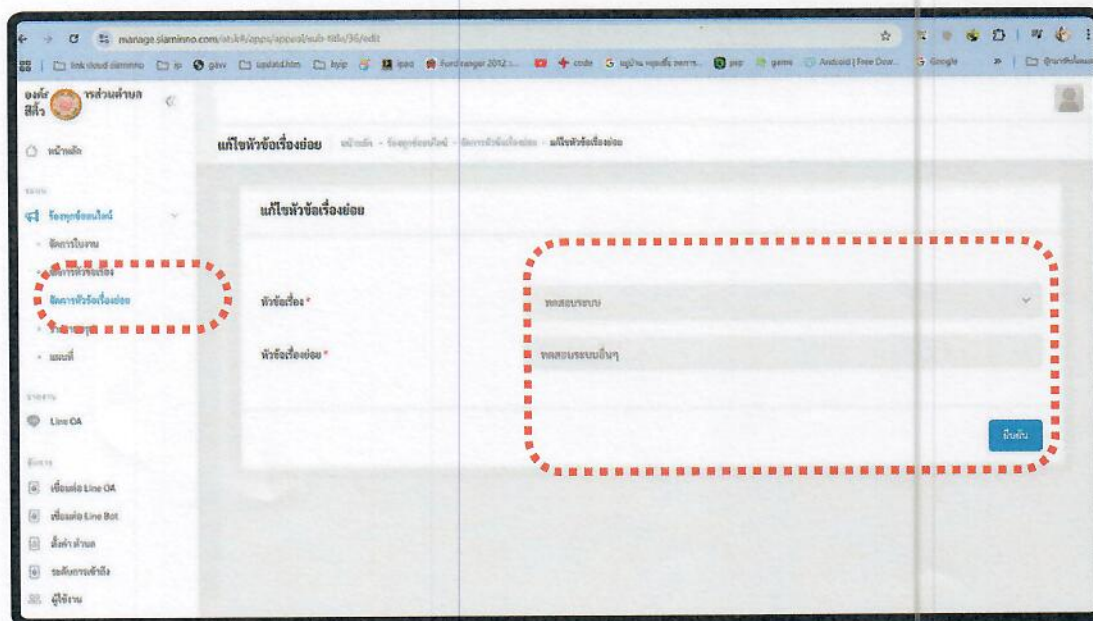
manage.siaminno.com/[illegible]/apps/appeal/sub-title/36/edit

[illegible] | link cloud siaminno | ip | gov | update.htm | byip | ipad | Fordranger 2012 | code | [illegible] | pop | game | Android | Free Dow... | Google | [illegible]

องค์การบริหารส่วนตำบล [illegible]

หน้าหลัก

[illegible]

ร้องทุกข์ออนไลน์

จัดการใบงาน

จัดการหัวข้อเรื่อง

จัดการหัวข้อเรื่องย่อย

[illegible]

แผนที่

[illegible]

Line OA

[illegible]

เชื่อมต่อ Line OA

เชื่อมต่อ Line Bot

ตั้งค่าส่วนตัว

ระดับการเข้าถึง

ผู้ใช้งาน

แก้ไขหัวข้อเรื่องย่อย หน้าหลัก - ร้องทุกข์ออนไลน์ - จัดการหัวข้อเรื่องย่อย - แก้ไขหัวข้อเรื่องย่อย

แก้ไขหัวข้อเรื่องย่อย

หัวข้อเรื่อง * ทดสอบระบบ

หัวข้อเรื่องย่อย * ทดสอบระบบอื่นๆ

ยืนยัน